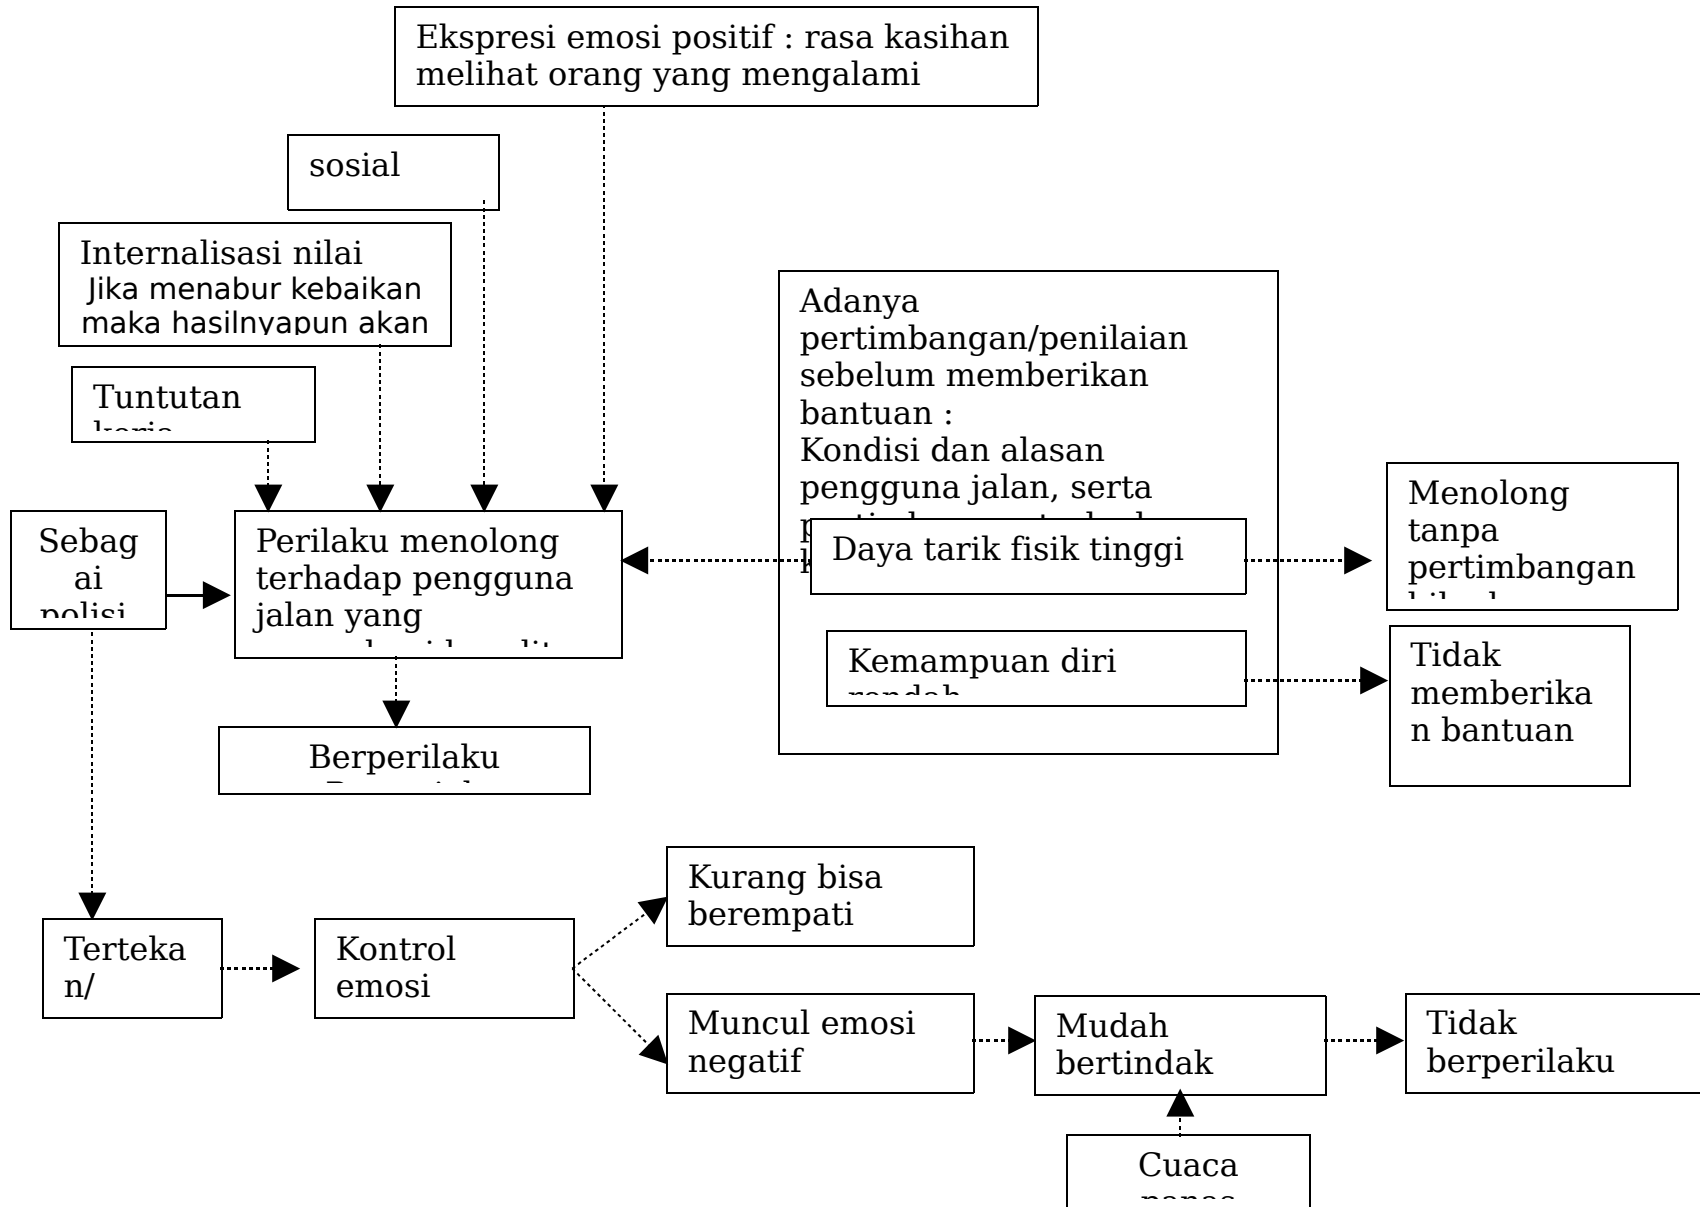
Ekspresi emosi positif : rasa kasihan melihat orang yang mengalami

sosial

Internalisasi nilai
Jika menabur kebaikan maka hasilnyapun akan

Tuntutan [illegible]

Adanya pertimbangan/penilaian sebelum memberikan bantuan :
Kondisi dan alasan pengguna jalan, serta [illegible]

Sebagai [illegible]

Perilaku menolong terhadap pengguna jalan yang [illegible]

Daya tarik fisik tinggi

Menolong tanpa pertimbangan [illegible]

Kemampuan diri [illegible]

Tidak memberikan bantuan

Berperilaku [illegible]

Kurang bisa berempati

Tertekan/

Kontrol emosi

Muncul emosi negatif

Mudah bertindak

Tidak berperilaku

Cuaca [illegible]